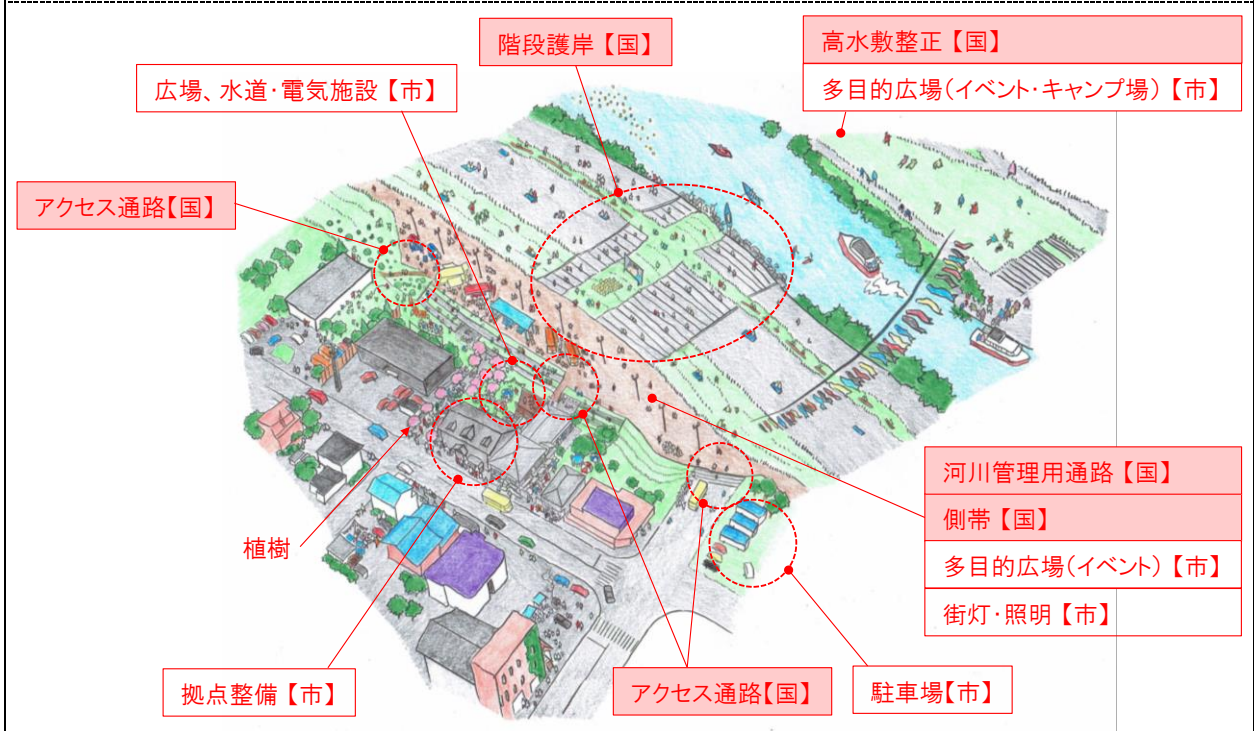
階段護岸【国】

高水敷整正【国】

多目的広場(イベント・キャンプ場)【市】

広場、水道・電気施設【市】

アクセス通路【国】

河川管理用通路【国】

側帯【国】

多目的広場(イベント)【市】

街灯・照明【市】

植樹

拠点整備【市】

アクセス通路【国】

駐車場【市】